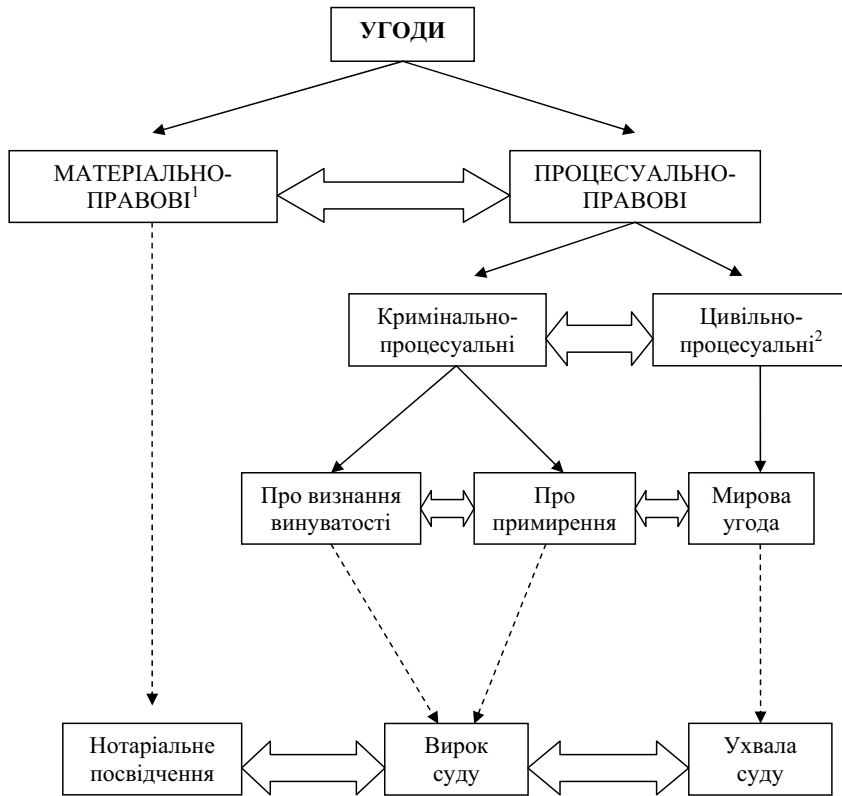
УГОДИ

МАТЕРІАЛЬНО-ПРАВОВІ$^{1}$

ПРОЦЕСУАЛЬНО-ПРАВОВІ

Кримінально-процесуальні

Цивільно-процесуальні$^{2}$

Про визнання винуватості

Про примирення

Мирова угода

Нотаріальне посвідчення

Вирок суду

Ухвала суду